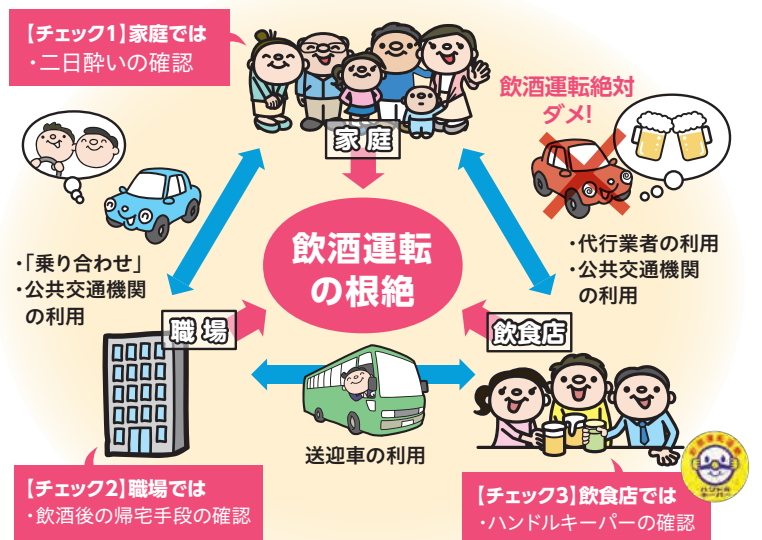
【チェック1】家庭では
・二日酔いの確認

家 庭

飲酒運転絶対ダメ!

・「乗り合わせ」
・公共交通機関の利用

飲酒運転の根絶

・代行業者の利用
・公共交通機関の利用

職 場

飲食店

送迎車の利用

【チェック2】職場では
・飲酒後の帰宅手段の確認

【チェック3】飲食店では
・ハンドルキーパーの確認

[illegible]
ハンドルキーパー